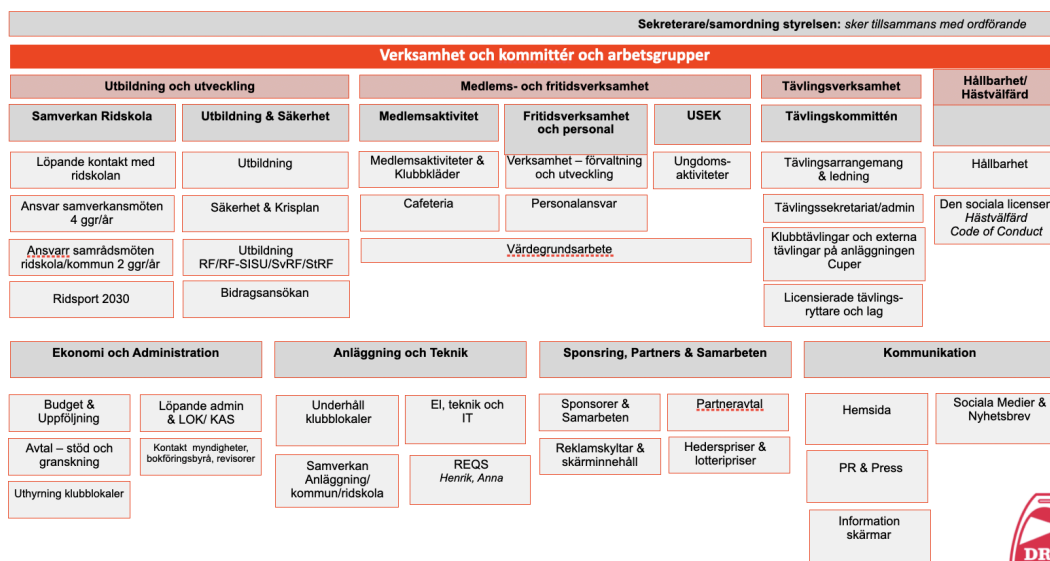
**Sekreterare/samordning styrelsen:** *sker tillsammans med ordförande*

Verksamhet och kommittér och arbetsgrupper

Utbildning och utveckling

Samverkan Ridskola

Löpande kontakt med ridskolan

Ansvar samverkansmöten 4 ggr/år

Ansvarr samrådsmöten ridskola/kommun 2 ggr/år

Ridsport 2030

Utbildning & Säkerhet

Utbildning

Säkerhet & Krisplan

Utbildning RF/RF-SISU/SvRF/StRF

Bidragsansökan

Medlems- och fritidsverksamhet

Medlemsaktivitet

Medlemsaktiviteter & Klubbkläder

Cafeteria

Fritidsverksamhet och personal

Verksamhet – förvaltning och utveckling

Personalansvar

USEK

Ungdoms-aktiviteter

Värdegrundsarbete

Tävlingsverksamhet

Tävlingskommittén

Tävlingsarrangemang & ledning

Tävlingssekretariat/admin

Klubbtävlingar och externa tävlingar på anläggningen Cuper

Licensierade tävlings-ryttare och lag

Hållbarhet/ Hästvälfärd

Hållbarhet

Den sociala licensen
*Hästvälfärd*
*Code of Conduct*

Ekonomi och Administration

Budget & Uppföljning

Avtal – stöd och granskning

Uthyrning klubblokaler

Löpande admin & LOK/ KAS

Kontakt myndigheter, bokföringsbyrå, revisorer

Anläggning och Teknik

Underhåll klubblokaler

Samverkan Anläggning/ kommun/ridskola

El, teknik och IT

REQS
*Henrik, Anna*

Sponsring, Partners & Samarbeten

Sponsorer & Samarbeten

Reklamskyltar & skärminnehåll

Partneravtal

Hederspriser & lotteripriser

Kommunikation

Hemsida

PR & Press

Information skärmar

Sociala Medier & Nyhetsbrev

DR